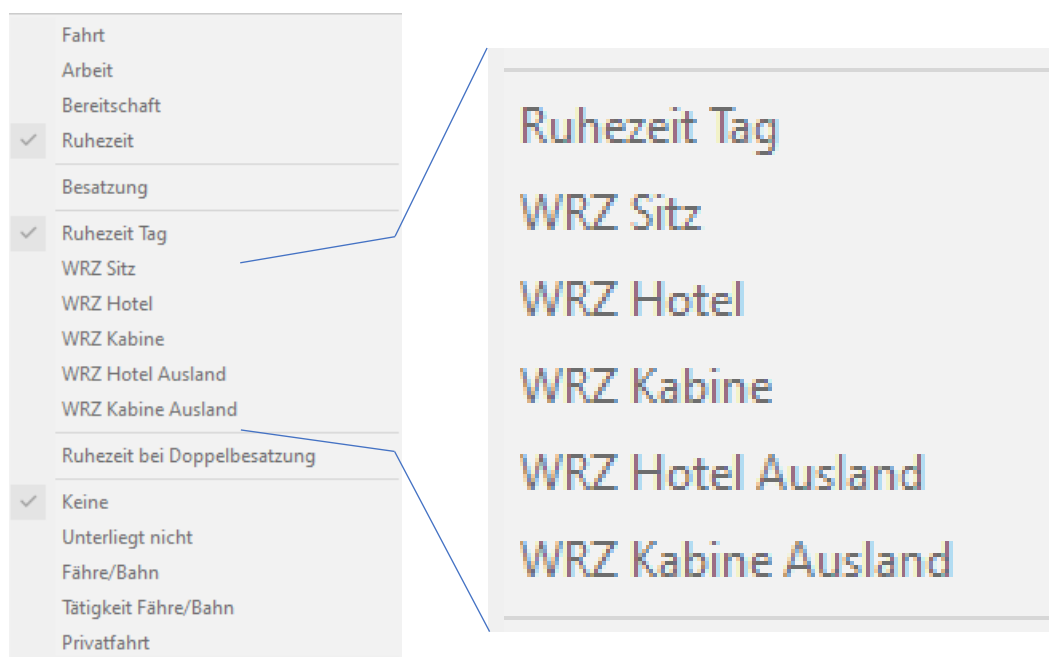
Fahrt
Arbeit
Bereitschaft
✓ Ruhezeit

Besatzung

✓ Ruhezeit Tag
WRZ Sitz
WRZ Hotel
WRZ Kabine
WRZ Hotel Ausland
WRZ Kabine Ausland

Ruhezeit bei Doppelbesatzung

✓ Keine
Unterliegt nicht
Fähre/Bahn
Tätigkeit Fähre/Bahn
Privatfahrt

Ruhezeit Tag
WRZ Sitz
WRZ Hotel
WRZ Kabine
WRZ Hotel Ausland
WRZ Kabine Ausland